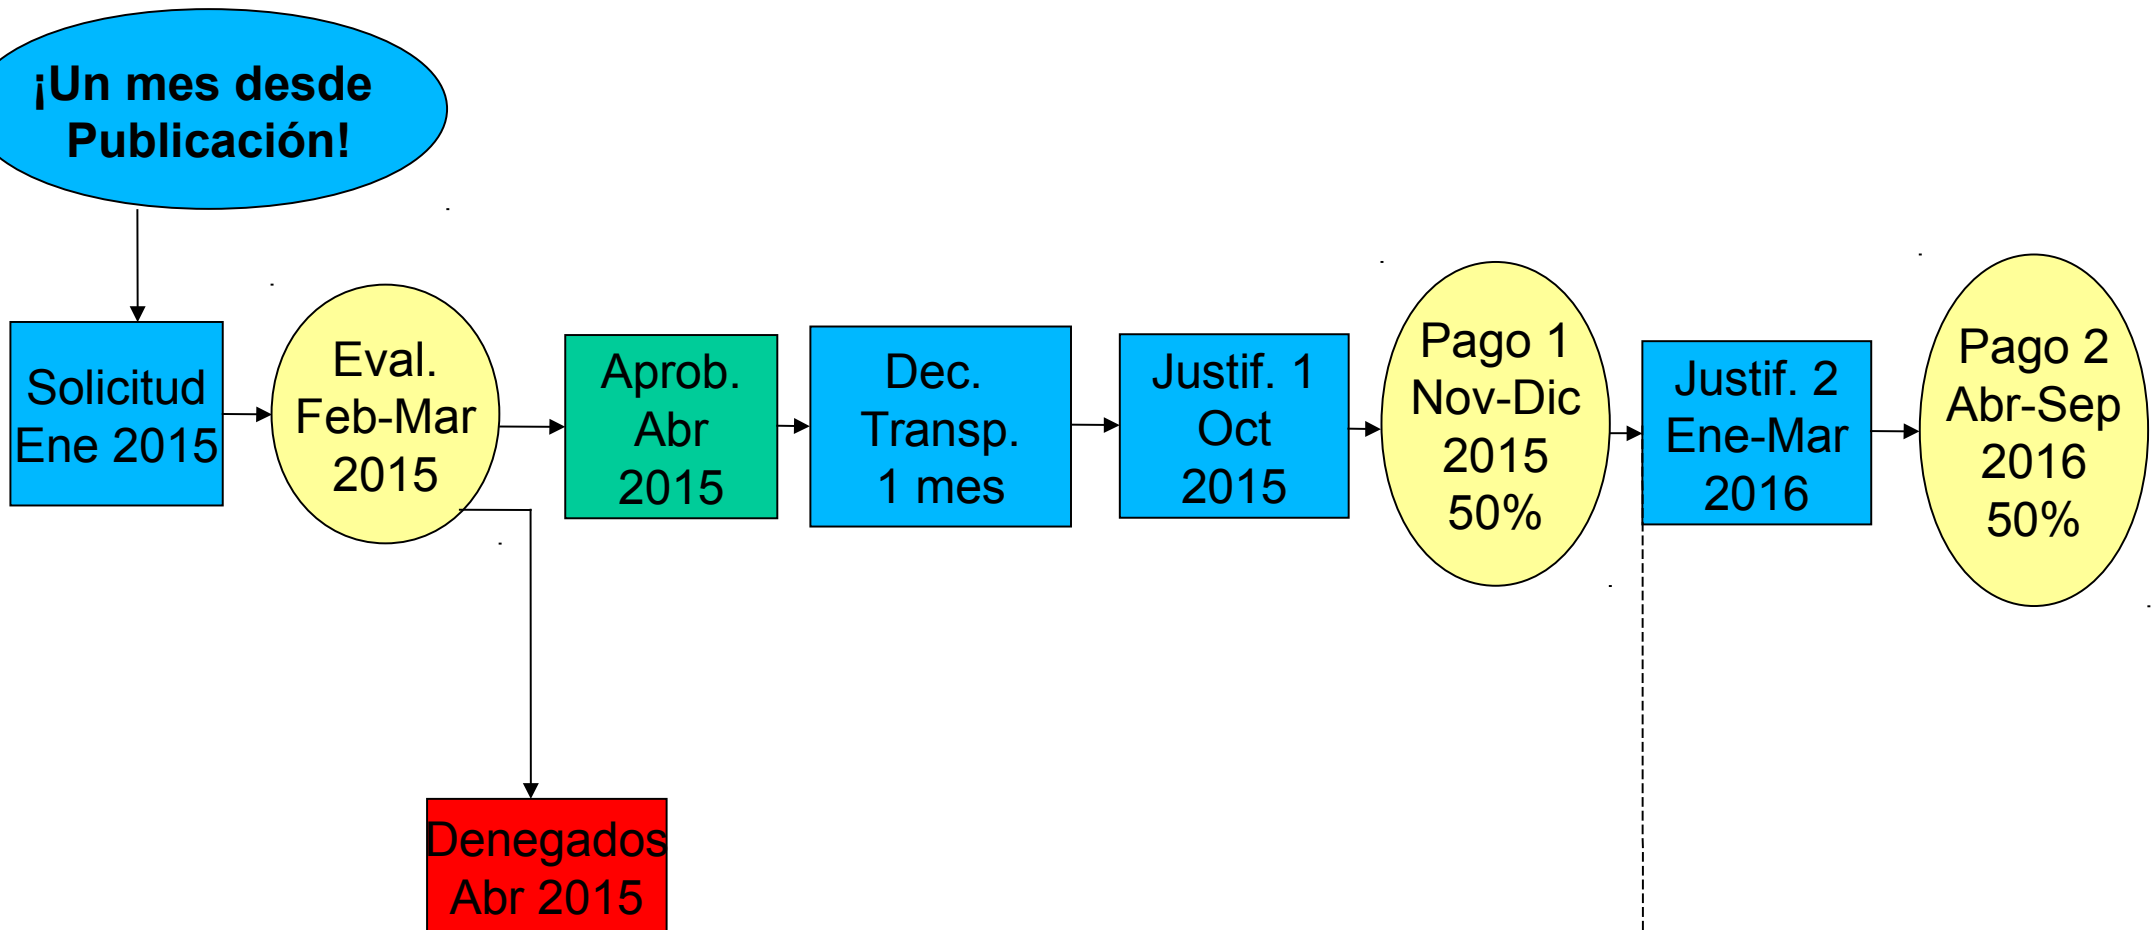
¡Un mes desde Publicación!

Solicitud Ene 2015

Eval. Feb-Mar 2015

Aprob. Abr 2015

Dec. Transp. 1 mes

Justif. 1 Oct 2015

Pago 1 Nov-Dic 2015 50%

Justif. 2 Ene-Mar 2016

Pago 2 Abr-Sep 2016 50%

Denegados Abr 2015